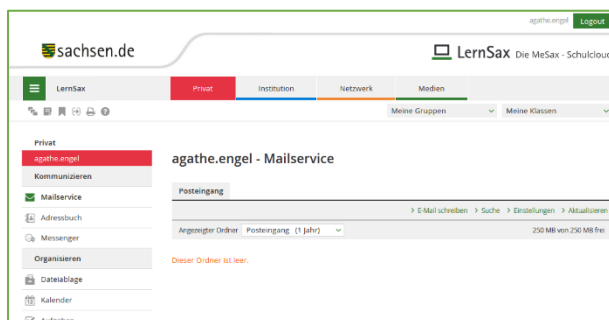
agathe.engel Logout

sachsen.de

LernSax Die MeSax - Schulcloud

LernSax

Privat Institution Netzwerk Medien

Meine Gruppen

Meine Klassen

Privat

agathe.engel

Kommunizieren

Mailservice

Adressbuch

Messenger

Organisieren

Dateiablage

Kalender

agathe.engel - Mailservice

Posteingang

› E-Mail schreiben › Suche › Einstellungen › Aktualisieren

Angezeigter Ordner Posteingang (1 Jahr)

250 MB von 250 MB frei

Dieser Ordner ist leer.